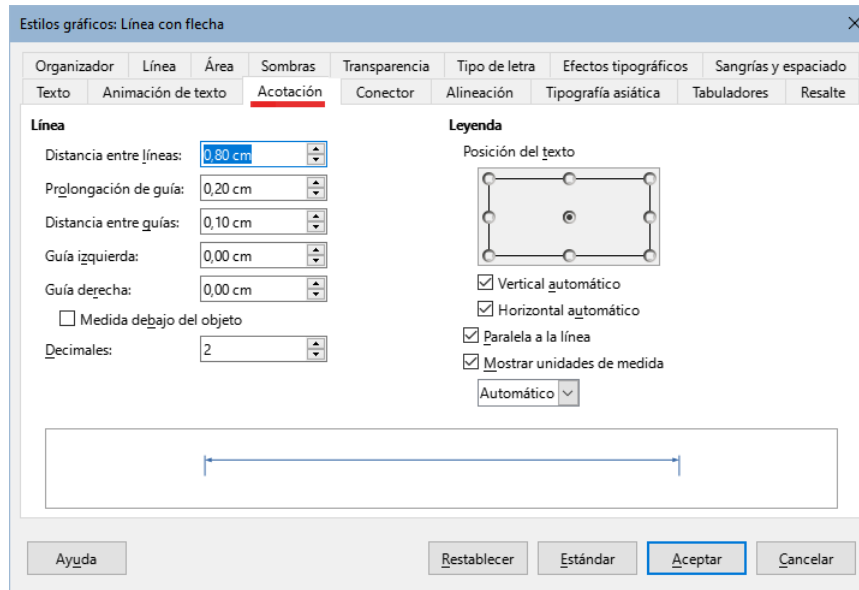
Estilos gráficos: Línea con flecha

Organizador | Línea | Área | Sombras | Transparencia | Tipo de letra | Efectos tipográficos | Sangrías y espaciado
Texto | Animación de texto | Acotación | Conector | Alineación | Tipografía asiática | Tabuladores | Resalte

Línea
Distancia entre líneas: 0,80 cm
Prolongación de guía: 0,20 cm
Distancia entre guías: 0,10 cm
Guía izquierda: 0,00 cm
Guía derecha: 0,00 cm
Medida debajo del objeto
Decimales: 2

Leyenda
Posición del texto
Vertical automático
Horizontal automático
Paralela a la línea
Mostrar unidades de medida
Automático

Ayuda
Restablecer
Estándar
Aceptar
Cancelar